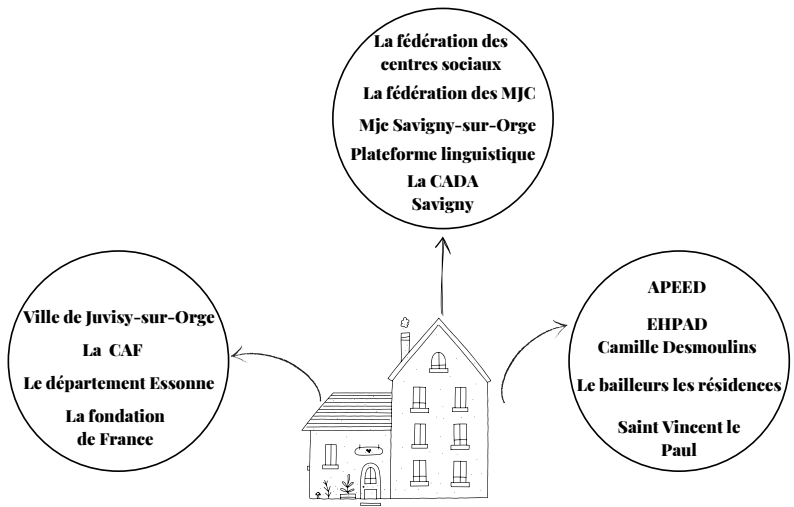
La fédération des centres sociaux

La fédération des MJC

Mjc Savigny-sur-Orge

Plateforme linguistique

La CADA Savigny

Ville de Juvisy-sur-Orge

La CAF

Le département Essonne

La fondation de France

APEED

EHPAD Camille Desmoulins

Le bailleurs les résidences

Saint Vincent le Paul